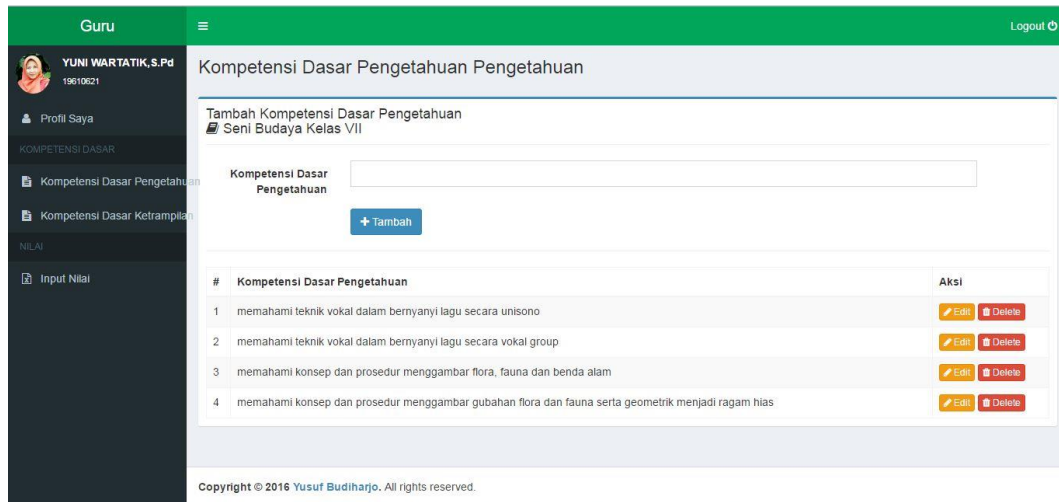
Guru

Logout

YUNI WARTATIK,S.Pd
19610621

Profil Saya

KOMPETENSI DASAR

Kompetensi Dasar Pengetahuan

Kompetensi Dasar Ketrampilan

NILAI

Input Nilai

Kompetensi Dasar Pengetahuan Pengetahuan

Tambah Kompetensi Dasar Pengetahuan
Seni Budaya Kelas VII

Kompetensi Dasar Pengetahuan

+ Tambah

| # | Kompetensi Dasar Pengetahuan | Aksi |
|---|---|---|
| 1 | memahami teknik vokal dalam bernyanyi lagu secara unisono | Edit Delete |
| 2 | memahami teknik vokal dalam bernyanyi lagu secara vokal group | Edit Delete |
| 3 | memahami konsep dan prosedur menggambar flora, fauna dan benda alam | Edit Delete |
| 4 | memahami konsep dan prosedur menggambar gubahan flora dan fauna serta geometrik menjadi ragam hias | Edit Delete |

Copyright © 2016 Yusuf Budiharjo. All rights reserved.